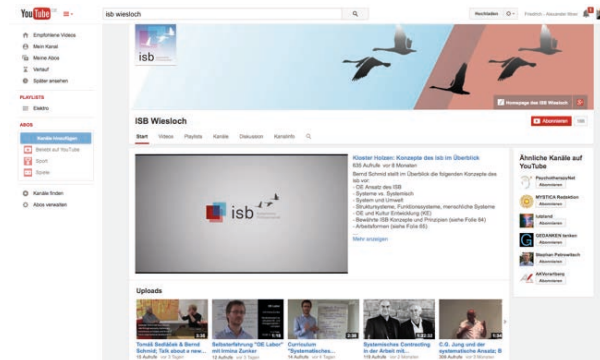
YouTube DE

isb wiesloch

Hochladen

Empfohlene Videos
Mein Kanal
Meine Abos
Verlauf
Später ansehen

PLAYLISTS
Elektro

ABOS
Kanäle hinzufügen
Beliebt auf YouTube
Sport
Spiele

Kanäle finden
Abos verwalten

isb

Homepage des ISB Wiesloch

ISB Wiesloch

Abonnieren

Start Videos Playlists Kanäle Diskussion Kanalinfo

isb

Kloster Holzen: Konzepte des isb im Überblick
638 Aufrufe · vor 6 Monaten

Bernd Schmid stellt im Überblick die folgenden Konzepte des isb vor:
- OE Ansatz des ISB
- Systeme vs. Systemisch
- System und Umwelt
- Strukturssysteme, Funktionssysteme, menschliche Systeme
- OE und Kultur Entwicklung (KE)
- Bewährte ISB Konzepte und Prinzipien (siehe Folie 84)
- Arbeitsformen (siehe Folie 85).

Mehr anzeigen

Ähnliche Kanäle auf YouTube

PsychotherapyNet
Abonnieren

MYSTICA Redaktion
Abonnieren

Iuisland
Abonnieren

GEDANKEN tanken
Abonnieren

Stephan Petrowitsch
Abonnieren

AKVerathera
Abonnieren

Uploads

Tomáš Sedláček & Bernd Schmid: Talk about a new...

Selbsterfahrung "ISB Labor" mit Irmina Zunker
12 Aufrufe

Curriculum "Systematisches...
14 Aufrufe

Systemisches Contracting in der Arbeit mit...
115 Aufrufe

C.G. Jung und der systemische Ansatz: B...
65 Aufrufe